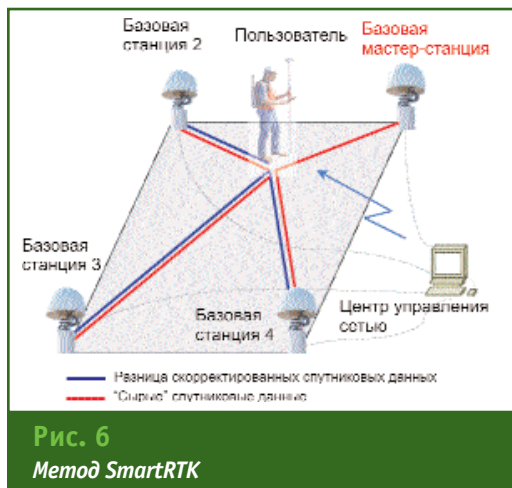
Базовая станция 2

Пользователь

Базовая мастер-станция

Базовая станция 3

Базовая станция 4

Центр управления сетью

Разница скорректированных спутниковых данных

"Сырые" спутниковые данные

Рис. 6

Метод SmartRTK